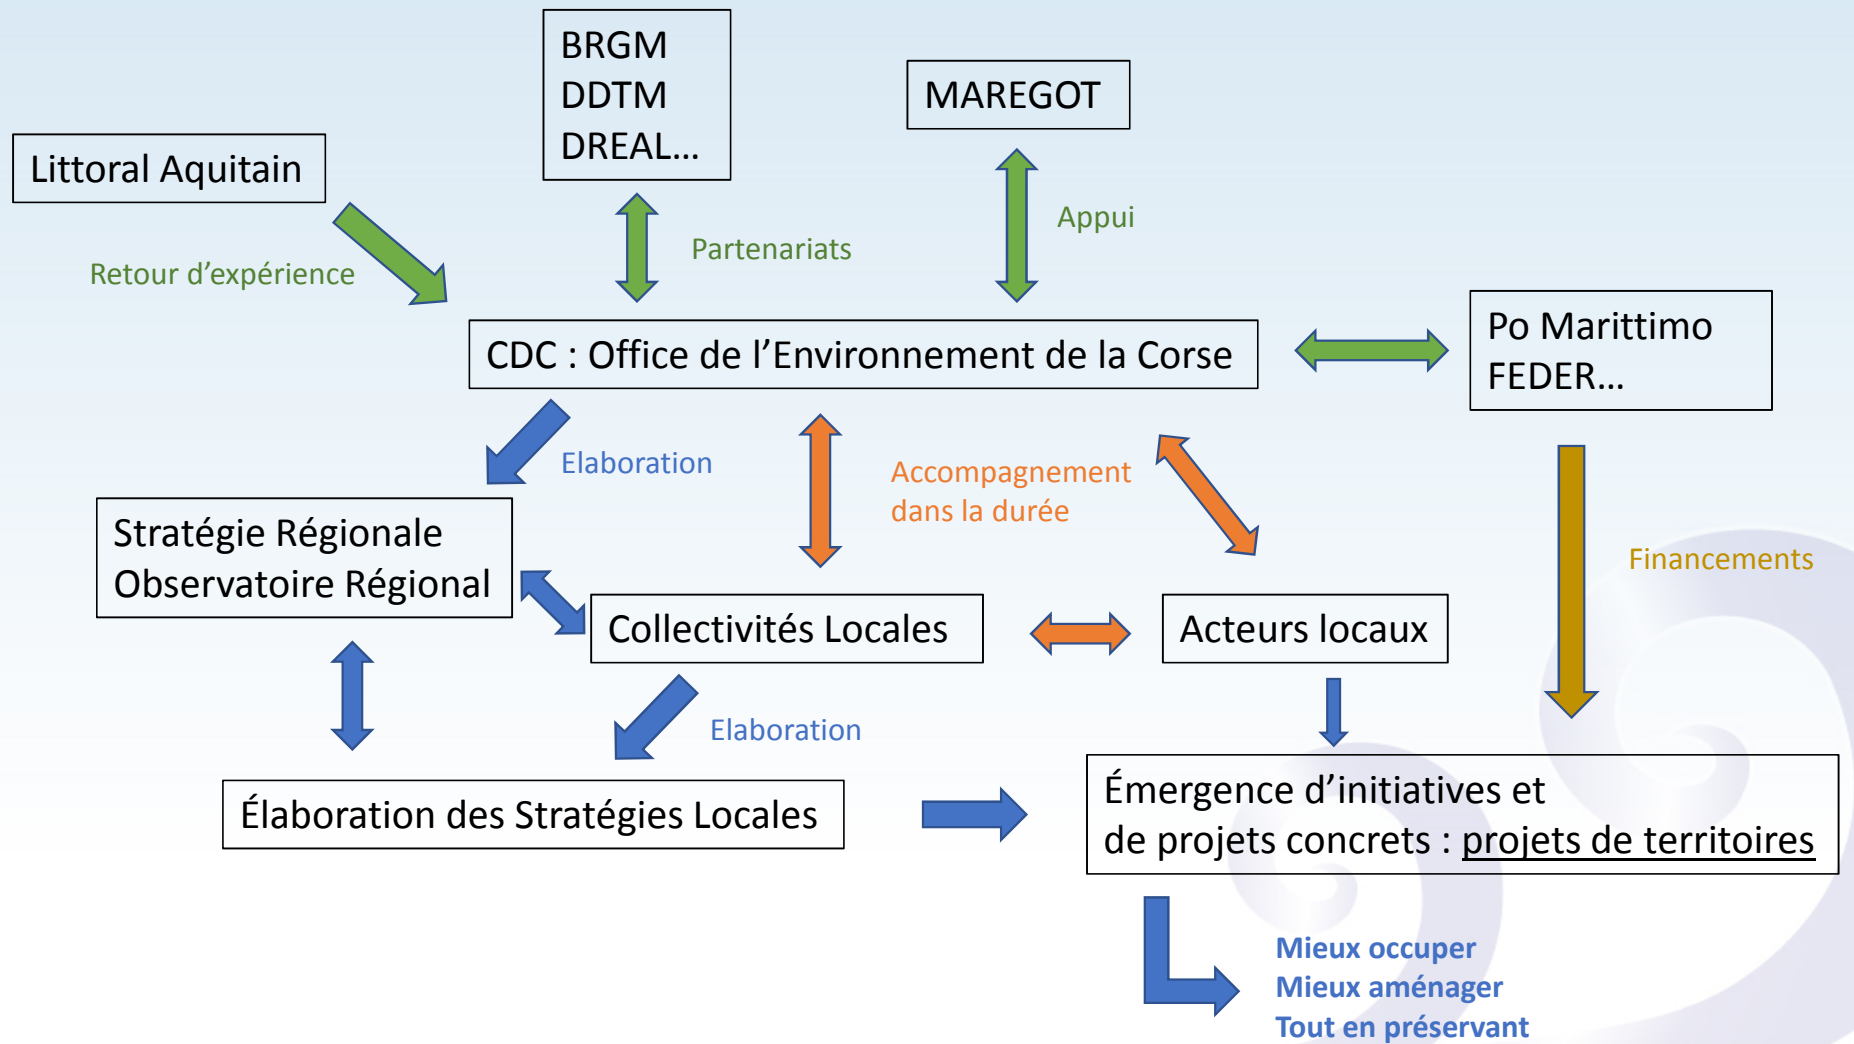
BRGM
DDTM
DREAL…

MAREGOT

Littoral Aquitain

Retour d’expérience

Partenariats

Appui

CDC : Office de l’Environnement de la Corse

Po Marittimo
FEDER…

Elaboration

Accompagnement
dans la durée

Financements

Stratégie Régionale
Observatoire Régional

Collectivités Locales

Acteurs locaux

Elaboration

Élaboration des Stratégies Locales

Émergence d’initiatives et
de projets concrets : projets de territoires

Mieux occuper
Mieux aménager
Tout en préservant